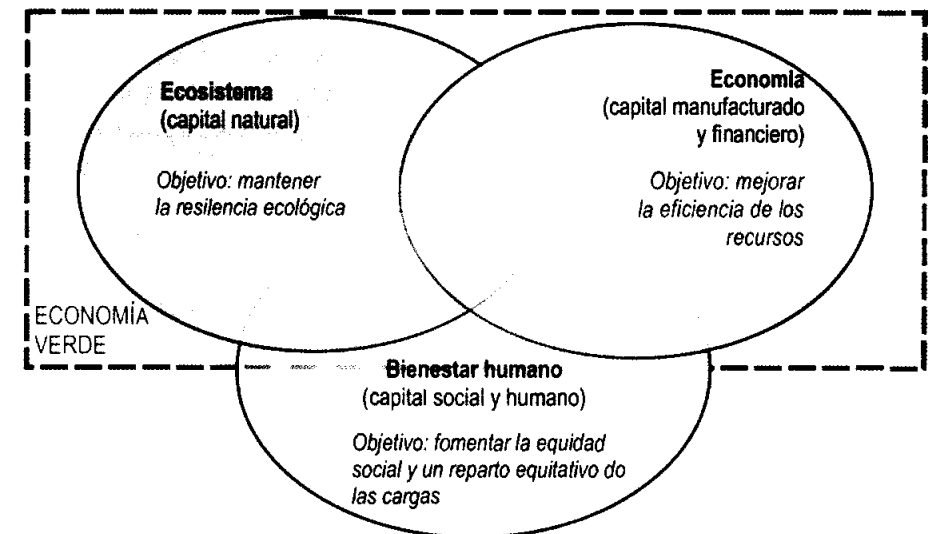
**Ecosistema**
(capital natural)

*Objetivo: mantener la resilencia ecológica*

**Economía**
(capital manufacturado y financiero)

*Objetivo: mejorar la eficiencia de los recursos*

ECONOMÍA VERDE

**Bienestar humano**
(capital social y humano)

*Objetivo: fomentar la equidad social y un reparto equitativo do las cargas*